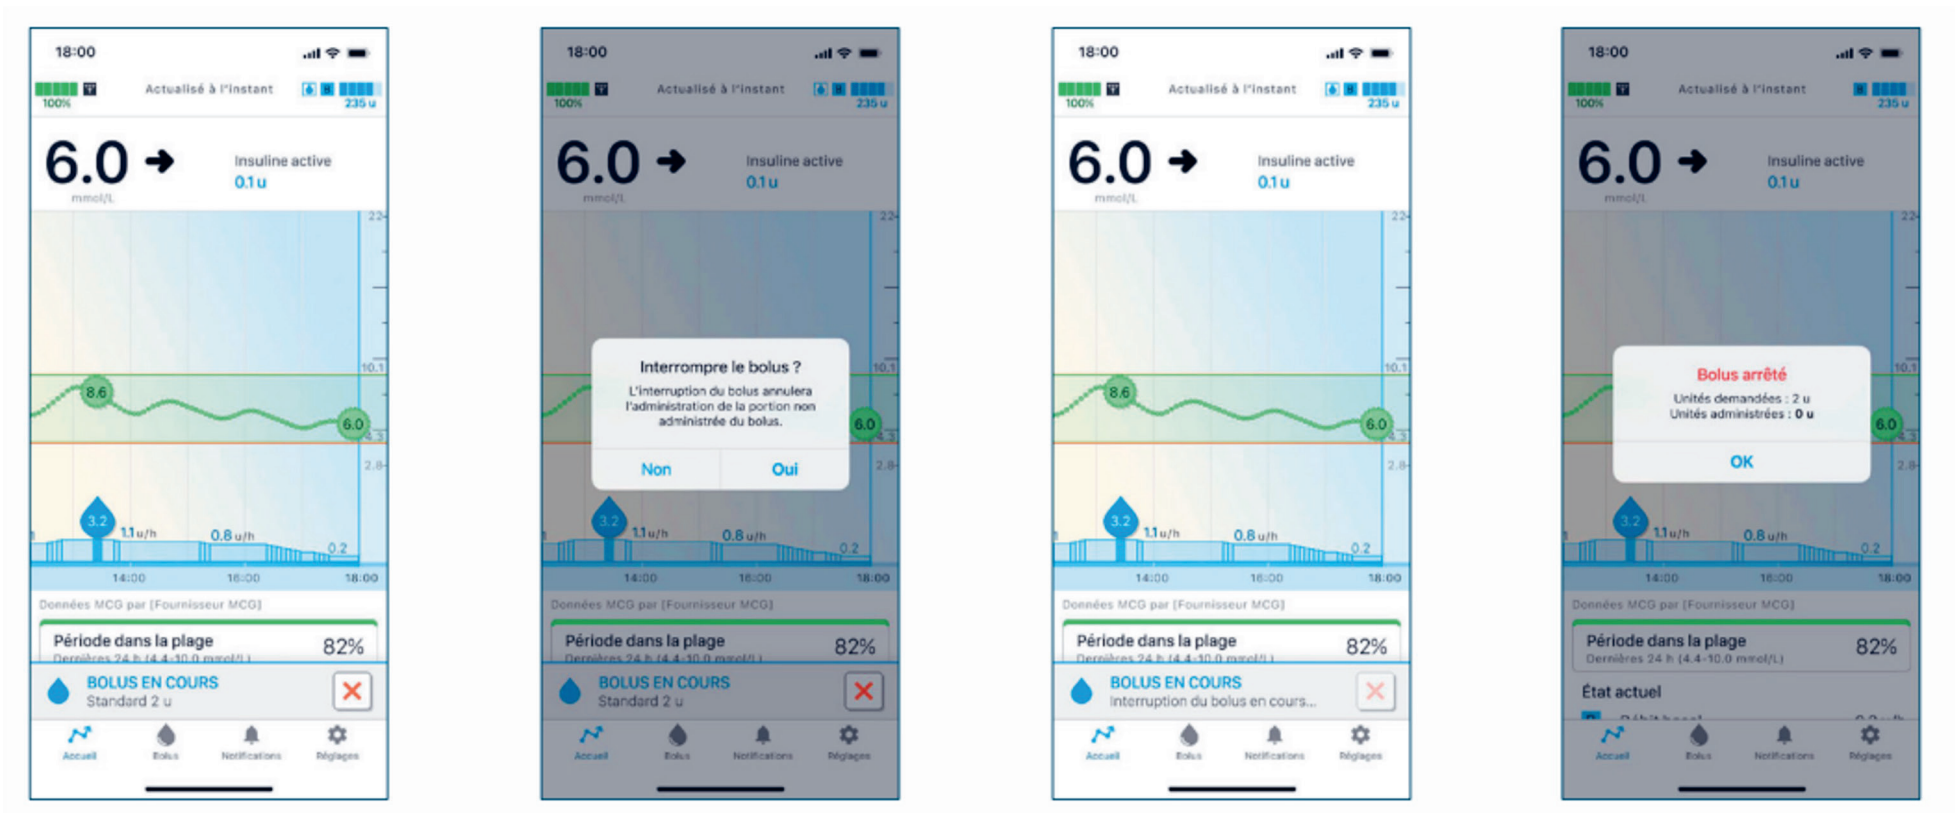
18:00

100% Actualisé à l'instant 235 u

6.0 → mmol/L

Insuline active
0.1 u

22
10.1
8.6
6.0
4.3
2.8
3.2
1.1 u/h
0.8 u/h
0.2
14:00
16:00
18:00

Données MCG par [Fournisseur MCG]

Période dans la plage 82%
Dernières 24 h (4.4-10.0 mmol/L)

BOLUS EN COURS
Standard 2 u

Accueil Bolus Notifications Réglages

18:00

100% Actualisé à l'instant 235 u

6.0 → mmol/L

Insuline active
0.1 u

Interrompre le bolus ?
L'interruption du bolus annulera l'administration de la portion non administrée du bolus.

Non Oui

22
10.1
6.0
4.3
2.8
3.2
1.1 u/h
0.8 u/h
0.2
14:00
16:00
18:00

Données MCG par [Fournisseur MCG]

Période dans la plage 82%
Dernières 24 h (4.4-10.0 mmol/L)

BOLUS EN COURS
Standard 2 u

Accueil Bolus Notifications Réglages

18:00

100% Actualisé à l'instant 235 u

6.0 → mmol/L

Insuline active
0.1 u

22
10.1
8.6
6.0
4.3
2.8
3.2
1.1 u/h
0.8 u/h
0.2
14:00
16:00
18:00

Données MCG par [Fournisseur MCG]

Période dans la plage 82%
Dernières 24 h (4.4-10.0 mmol/L)

BOLUS EN COURS
Interruption du bolus en cours...

Accueil Bolus Notifications Réglages

18:00

100% Actualisé à l'instant 235 u

6.0 → mmol/L

Insuline active
0.1 u

Bolus arrêté
Unités demandées : 2 u
Unités administrées : 0 u

OK

22
10.1
6.0
4.3
2.8
3.2
1.1 u/h
0.8 u/h
0.2
14:00
16:00
18:00

Données MCG par [Fournisseur MCG]

Période dans la plage 82%
Dernières 24 h (4.4-10.0 mmol/L)

État actuel

Accueil Bolus Notifications Réglages